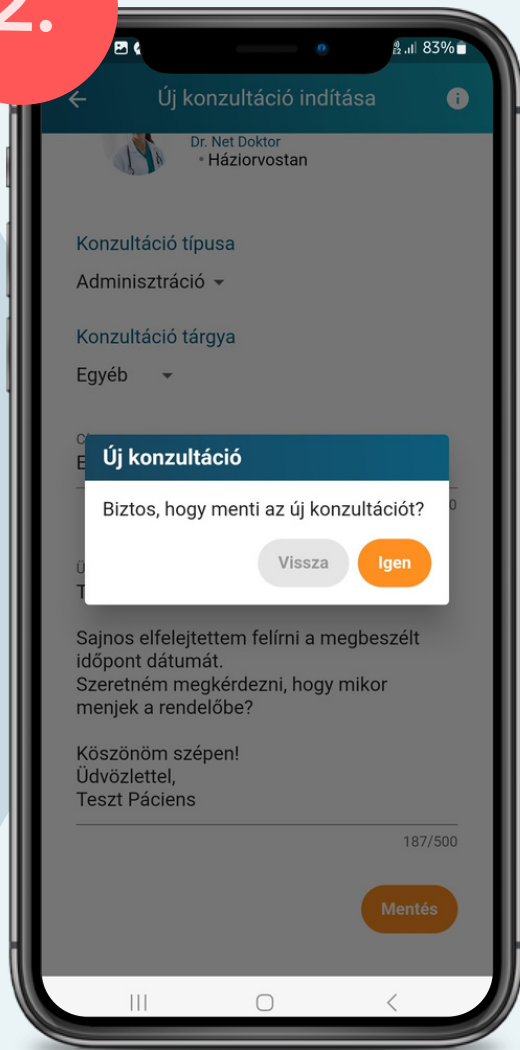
2.

83%

Új konzultáció indítása

Dr. Net Doktor
• Háziorvostan

Konzultáció típusa
Adminisztráció

Konzultáció tárgya
Egyéb

Új konzultáció
Biztos, hogy menti az új konzultációt?
Vissza
Igen

Sajnos elfelejtettem felírni a megbeszélt időpont dátumát.
Szeretném megkérdezni, hogy mikor menjek a rendelőbe?

Köszönöm szépen!
Üdvözlettel,
Teszt Páciens

187/500

Mentés